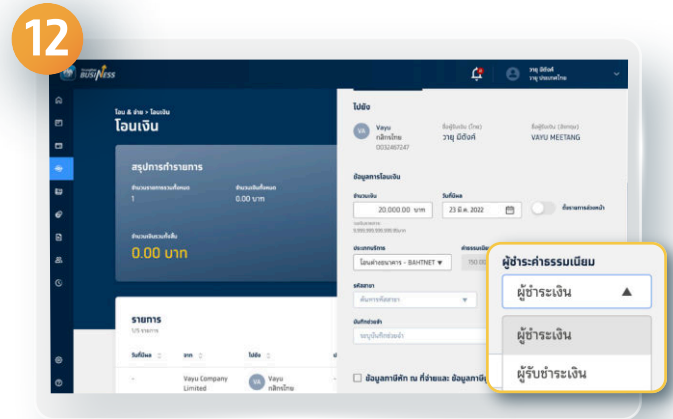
12

BUSINESS

วายุ มีตังค์
วายุ ประเทศไทย

โอน & จ่าย > โอนเงิน
โอนเงิน

สรุปการทำรายการ
จำนวนรายการรวมทั้งหมด
1
จำนวนเงินทั้งหมด
0.00 บาท
จำนวนเงินรวมทั้งสิ้น
0.00 บาท

รายการ
1/5 รายการ
วันที่โอน
จาก
ไปยัง
Vayu Company Limited
VA
Vayu
กสิกรไทย

ไปยัง
VA
Vayu
กสิกรไทย
0032467247
ชื่อผู้รับเงิน (ไทย)
วายุ มีตังค์
ชื่อผู้รับเงิน (อังกฤษ)
VAYU MEETANG

ข้อมูลการโอนเงิน
จำนวนเงิน
20,000.00 บาท
วันที่โอน
23 มิ.ย. 2022
ตั้งรายการล่วงหน้า
ประเภทบริการ
โอนต่างธนาคาร - BAHTNET
รหัสสาขา
ค้นหารหัสสาขา
บันทึกช่วยจำ
ระบุบันทึกช่วยจำ
ข้อมูลภาษีหัก ณ ที่จ่ายและ ข้อมูลภาษี

ผู้ชำระค่าธรรมเนียม
ผู้ชำระเงิน
ผู้ชำระเงิน
ผู้รับชำระเงิน